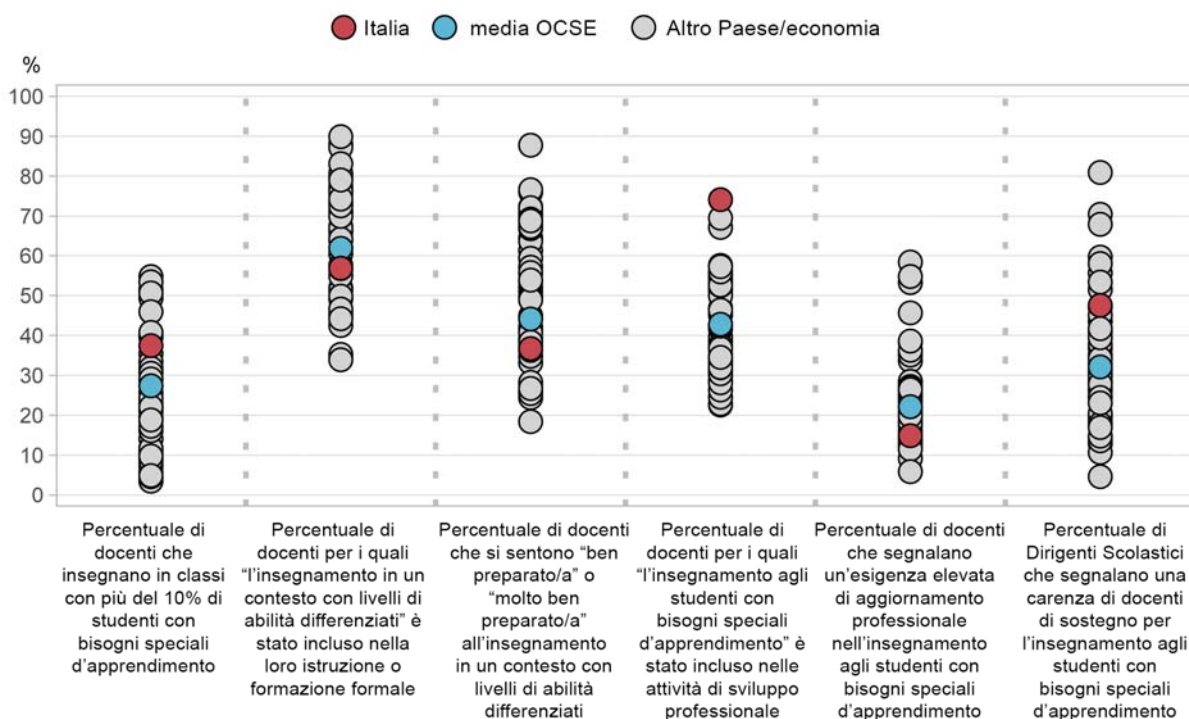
Italia  media OCSE  Altro Paese/economia

%

100
90
80
70
60
50
40
30
20
10
0

Percentuale di docenti che insegnano in classi con più del 10% di studenti con bisogni speciali d'apprendimento

Percentuale di docenti per i quali "l'insegnamento in un contesto con livelli di abilità differenziati" è stato incluso nella loro istruzione o formazione formale

Percentuale di docenti che si sentono "ben preparato/a" o "molto ben preparato/a" all'insegnamento in un contesto con livelli di abilità differenziati

Percentuale di docenti per i quali "l'insegnamento agli studenti con bisogni speciali d'apprendimento" è stato incluso nelle attività di sviluppo professionale

Percentuale di docenti che segnalano un'esigenza elevata di aggiornamento professionale nell'insegnamento agli studenti con bisogni speciali d'apprendimento

Percentuale di Dirigenti Scolastici che segnalano una carenza di docenti di sostegno per l'insegnamento agli studenti con bisogni speciali d'apprendimento